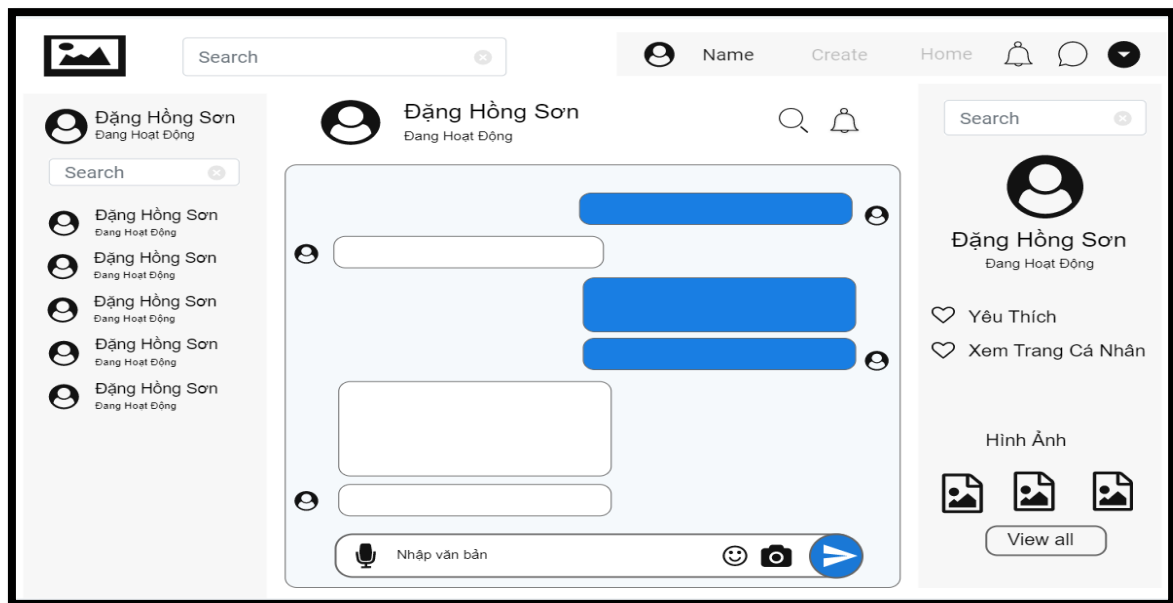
Search

Name Create Home

Đặng Hồng Sơn
Đang Hoạt Động

Search

Đặng Hồng Sơn
Đang Hoạt Động

Đặng Hồng Sơn
Đang Hoạt Động

Đặng Hồng Sơn
Đang Hoạt Động

Đặng Hồng Sơn
Đang Hoạt Động

Đặng Hồng Sơn
Đang Hoạt Động

Đặng Hồng Sơn
Đang Hoạt Động

Nhập văn bản

Search

Đặng Hồng Sơn
Đang Hoạt Động

Yêu Thích

Xem Trang Cá Nhân

Hình Ảnh

View all